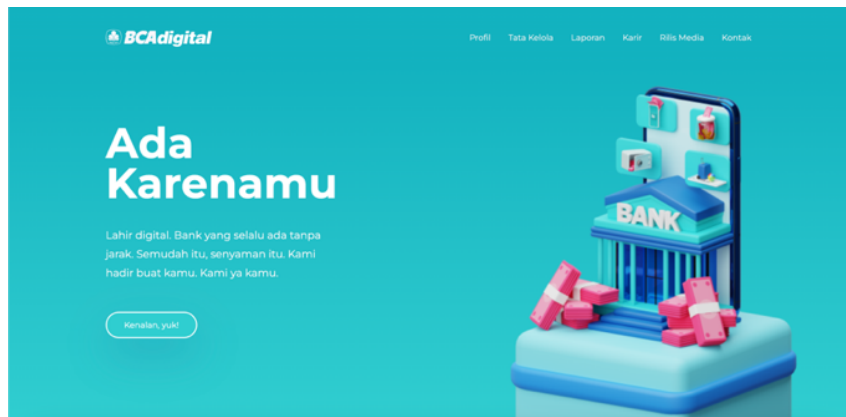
BCAdigital

Profil Tata Kelola Laporan Karir Rilis Media Kontak

Ada Karenamu

Lahir digital. Bank yang selalu ada tanpa jarak. Semudah itu, senyaman itu. Kami hadir buat kamu. Kami ya kamu.

Kenalan, yuk!

BANK